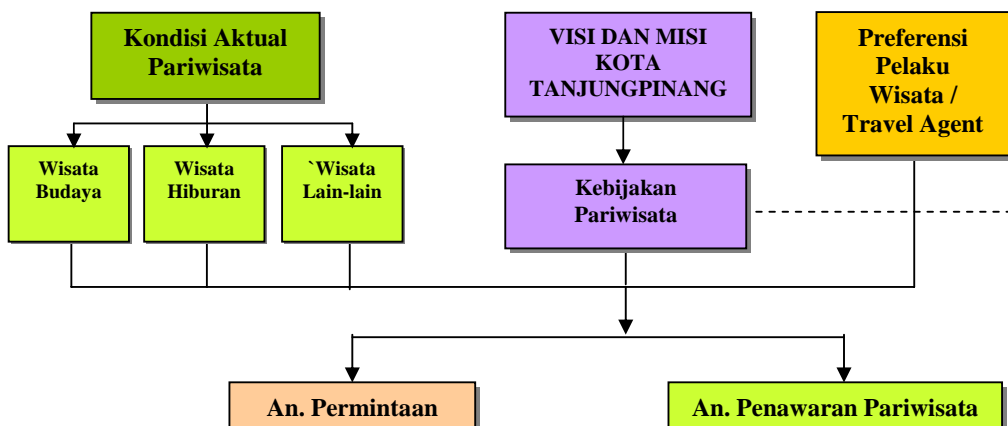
Kondisi Aktual Pariwisata

VISI DAN MISI KOTA TANJUNGPINANG

Preferensi Pelaku Wisata / Travel Agent

Wisata Budaya

Wisata Hiburan

`Wisata Lain-lain

Kebijakan Pariwisata

An. Permintaan

An. Penawaran Pariwisata